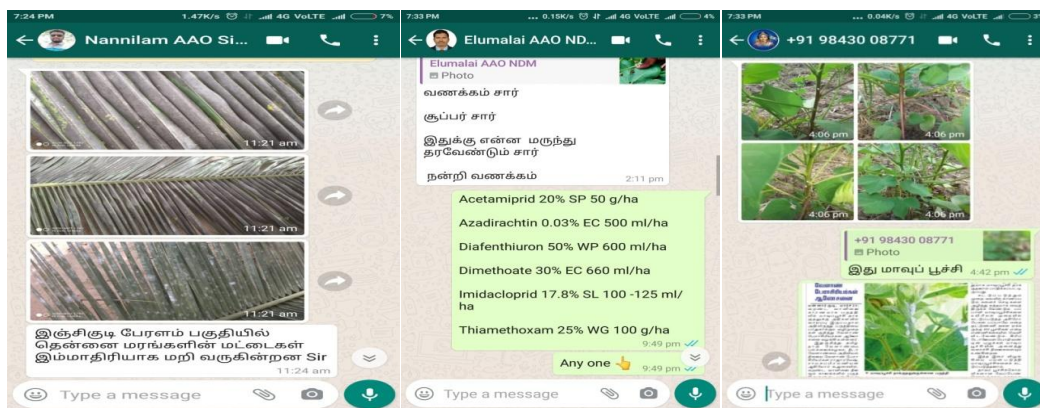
7:24 PM 1.47K/s 4G VoLTE 7%

Nannilam AAO Si...

11:21 am

11:21 am

11:21 am

இஞ்சிகுடி பேரளம் பகுதியில் தென்னை மரங்களின் மட்டைகள் இம்மாதிரியாக மறி வருகின்றன Sir

11:24 am

Type a message

7:33 PM 0.15K/s 4G VoLTE 4%

Elumalai AAO ND...

Elumalai AAO NDM
Photo

வணக்கம் சார்

சூப்பர் சார்

இதுக்கு என்ன மருந்து தரவேண்டும் சார்

நன்றி வணக்கம் 2:11 pm

Acetamiprid 20% SP 50 g/ha

Azadirachtin 0.03% EC 500 ml/ha

Diafenthiuron 50% WP 600 ml/ha

Dimethoate 30% EC 660 ml/ha

Imidacloprid 17.8% SL 100 -125 ml/ha

Thiamethoxam 25% WG 100 g/ha

9:49 pm

Any one 👆 9:49 pm

Type a message

7:33 PM 0.04K/s 4G VoLTE

+91 98430 08771

4:06 pm

4:06 pm

4:06 pm

4:06 pm

+91 98430 08771
Photo

இது மாவுப் பூச்சி 4:42 pm

Type a message